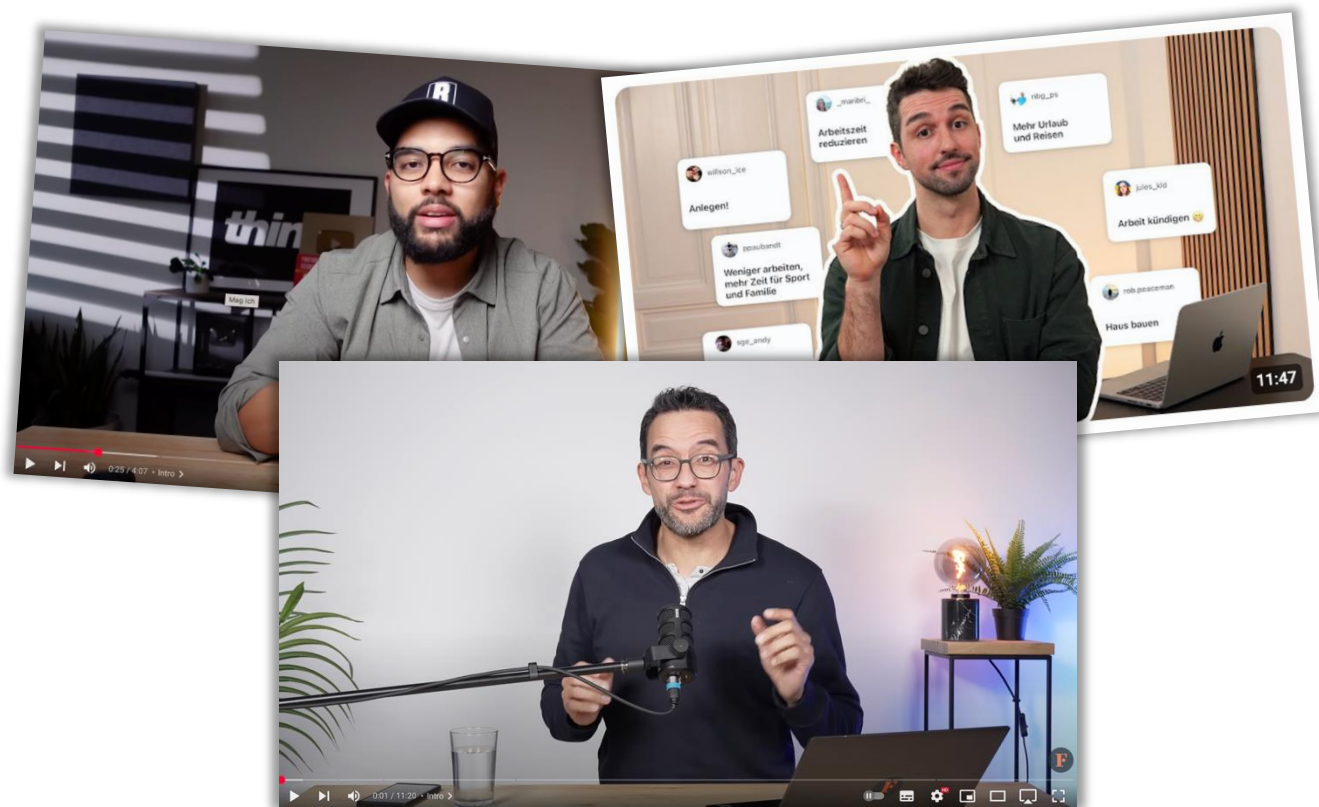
R

thin

Meg ich

0:25 / 4:07 • Intro >

_maribri_
Arbeitszeit reduzieren

nibg_ps
Mehr Urlaub und Reisen

willson_ice
Anlegen!

jules_kid
Arbeit kündigen 😊

ppaubandt
Weniger arbeiten, mehr Zeit für Sport und Familie

rob.peaceman
Haus bauen

sge_andy

11:47

0:01 / 11:20 • Intro >

F